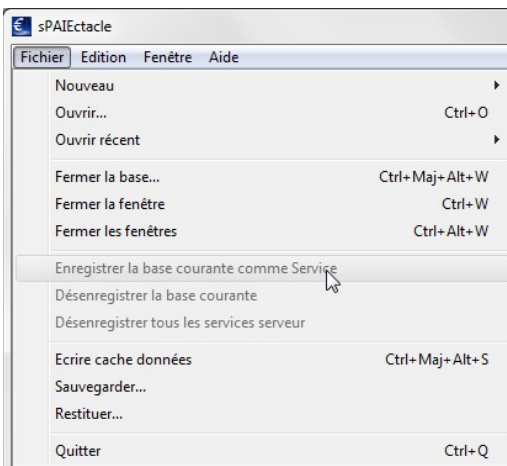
sPAIEctacle

Fichier Edition Fenêtre Aide

Nouveau
Ouvrir... Ctrl+O
Ouvrir récent

Fermer la base... Ctrl+Maj+Alt+W
Fermer la fenêtre Ctrl+W
Fermer les fenêtres Ctrl+Alt+W

Enregistrer la base courante comme Service
Désenregistrer la base courante
Désenregistrer tous les services serveur

Ecrire cache données Ctrl+Maj+Alt+S
Sauvegarder...
Restituer...

Quitter Ctrl+Q